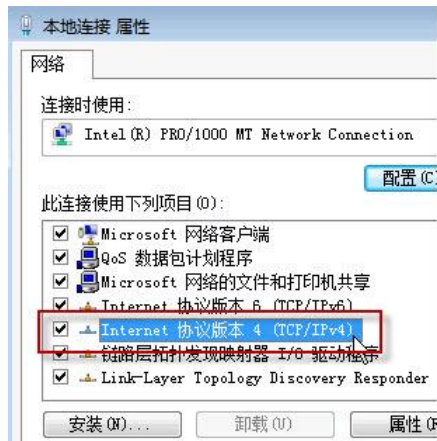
本地连接 属性

网络

连接时使用:

Intel(R) PRO/1000 MT Network Connection

配置(C)

此连接使用下列项目(O):

Microsoft 网络客户端
QoS 数据包计划程序
Microsoft 网络的文件和打印机共享
Internet 协议版本 6 (TCP/IPv6)
Internet 协议版本 4 (TCP/IPv4)
链路层拓扑发现映射器 I/O 驱动程序
Link-Layer Topology Discovery Responder

安装(N)...
卸载(U)
属性(